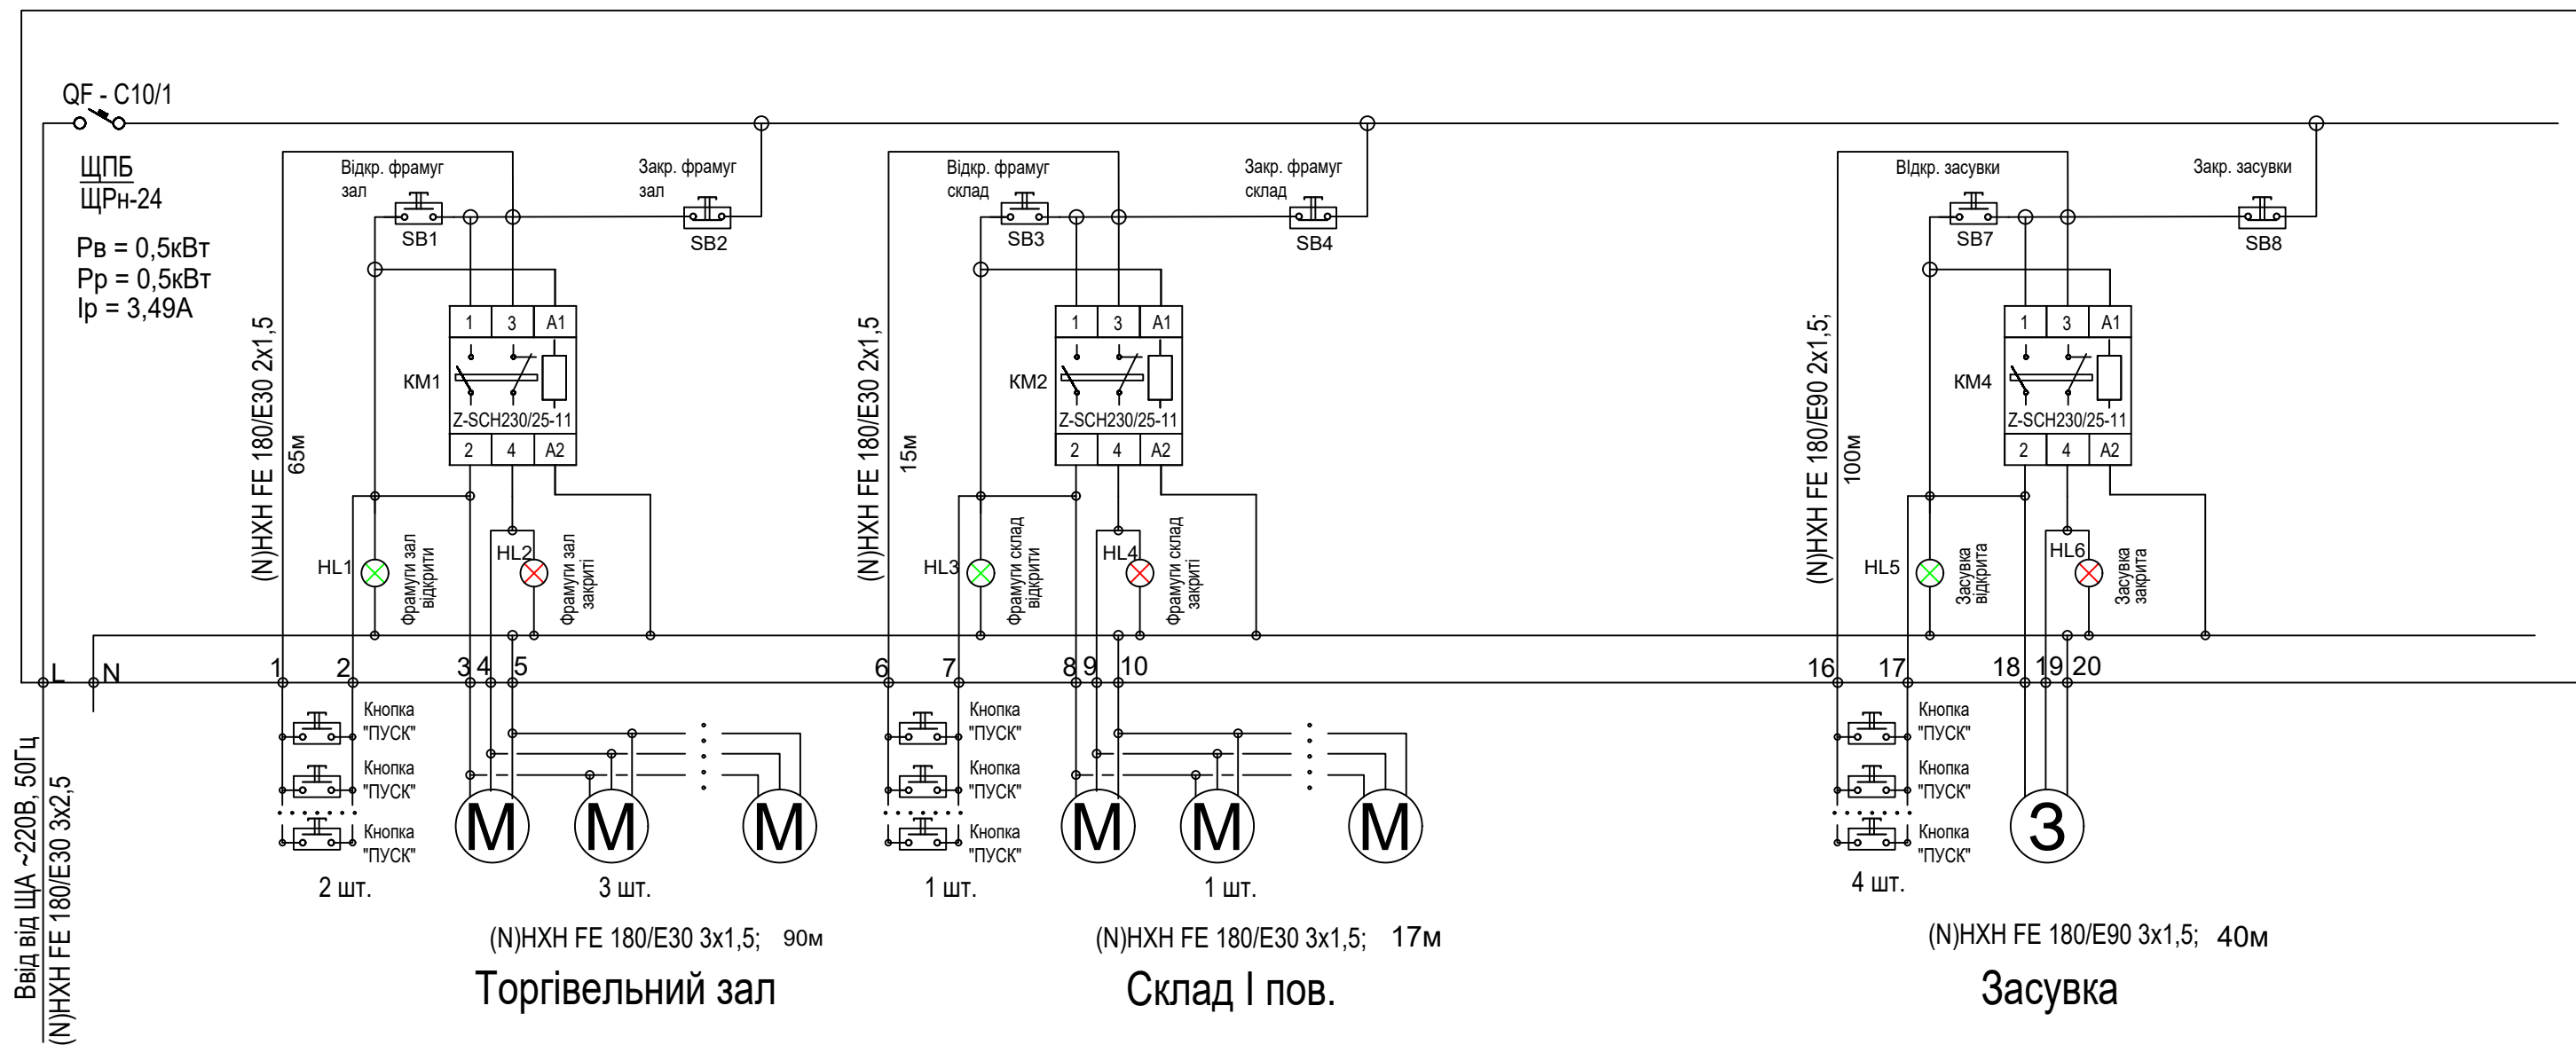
QF - C10/1

ЩПБ
ЩРн-24

Рв = 0,5кВт
Рр = 0,5кВт
Ір = 3,49А

Відкр. фрамуг зал
SB1
Закр. фрамуг зал
SB2
Відкр. фрамуг склад
SB3
Закр. фрамуг склад
SB4
Відкр. засувки
SB7
Закр. засувки
SB8

(N)HXH FE 180/E30 2x1,5
65м
KM1
1 3 A1
Z-SCH230/25-11
2 4 A2
HL1
Фрамуги зал відкриті
HL2
Фрамуги зал закриті

(N)HXH FE 180/E30 2x1,5
15м
KM2
1 3 A1
Z-SCH230/25-11
2 4 A2
HL3
Фрамуги склад відкриті
HL4
Фрамуги склад закриті

(N)HXH FE 180/E90 2x1,5;
100м
KM4
1 3 A1
Z-SCH230/25-11
2 4 A2
HL5
Засувка відкрита
HL6
Засувка закрита

L N 1 2 3 4 5 6 7 8 9 10 16 17 18 19 20

Кнопка "ПУСК"
Кнопка "ПУСК"
Кнопка "ПУСК"
2 шт.
M M M
3 шт.

Кнопка "ПУСК"
Кнопка "ПУСК"
Кнопка "ПУСК"
1 шт.
M M M
1 шт.

Кнопка "ПУСК"
Кнопка "ПУСК"
Кнопка "ПУСК"
4 шт.
З

(N)HXH FE 180/E30 3x1,5; 90м
(N)HXH FE 180/E30 3x1,5; 17м
(N)HXH FE 180/E90 3x1,5; 40м

Торгівельний зал
Склад І пов.
Засувка

Ввід від ЩА ~220В, 50Гц
(N)HXH FE 180/E30 3x2,5